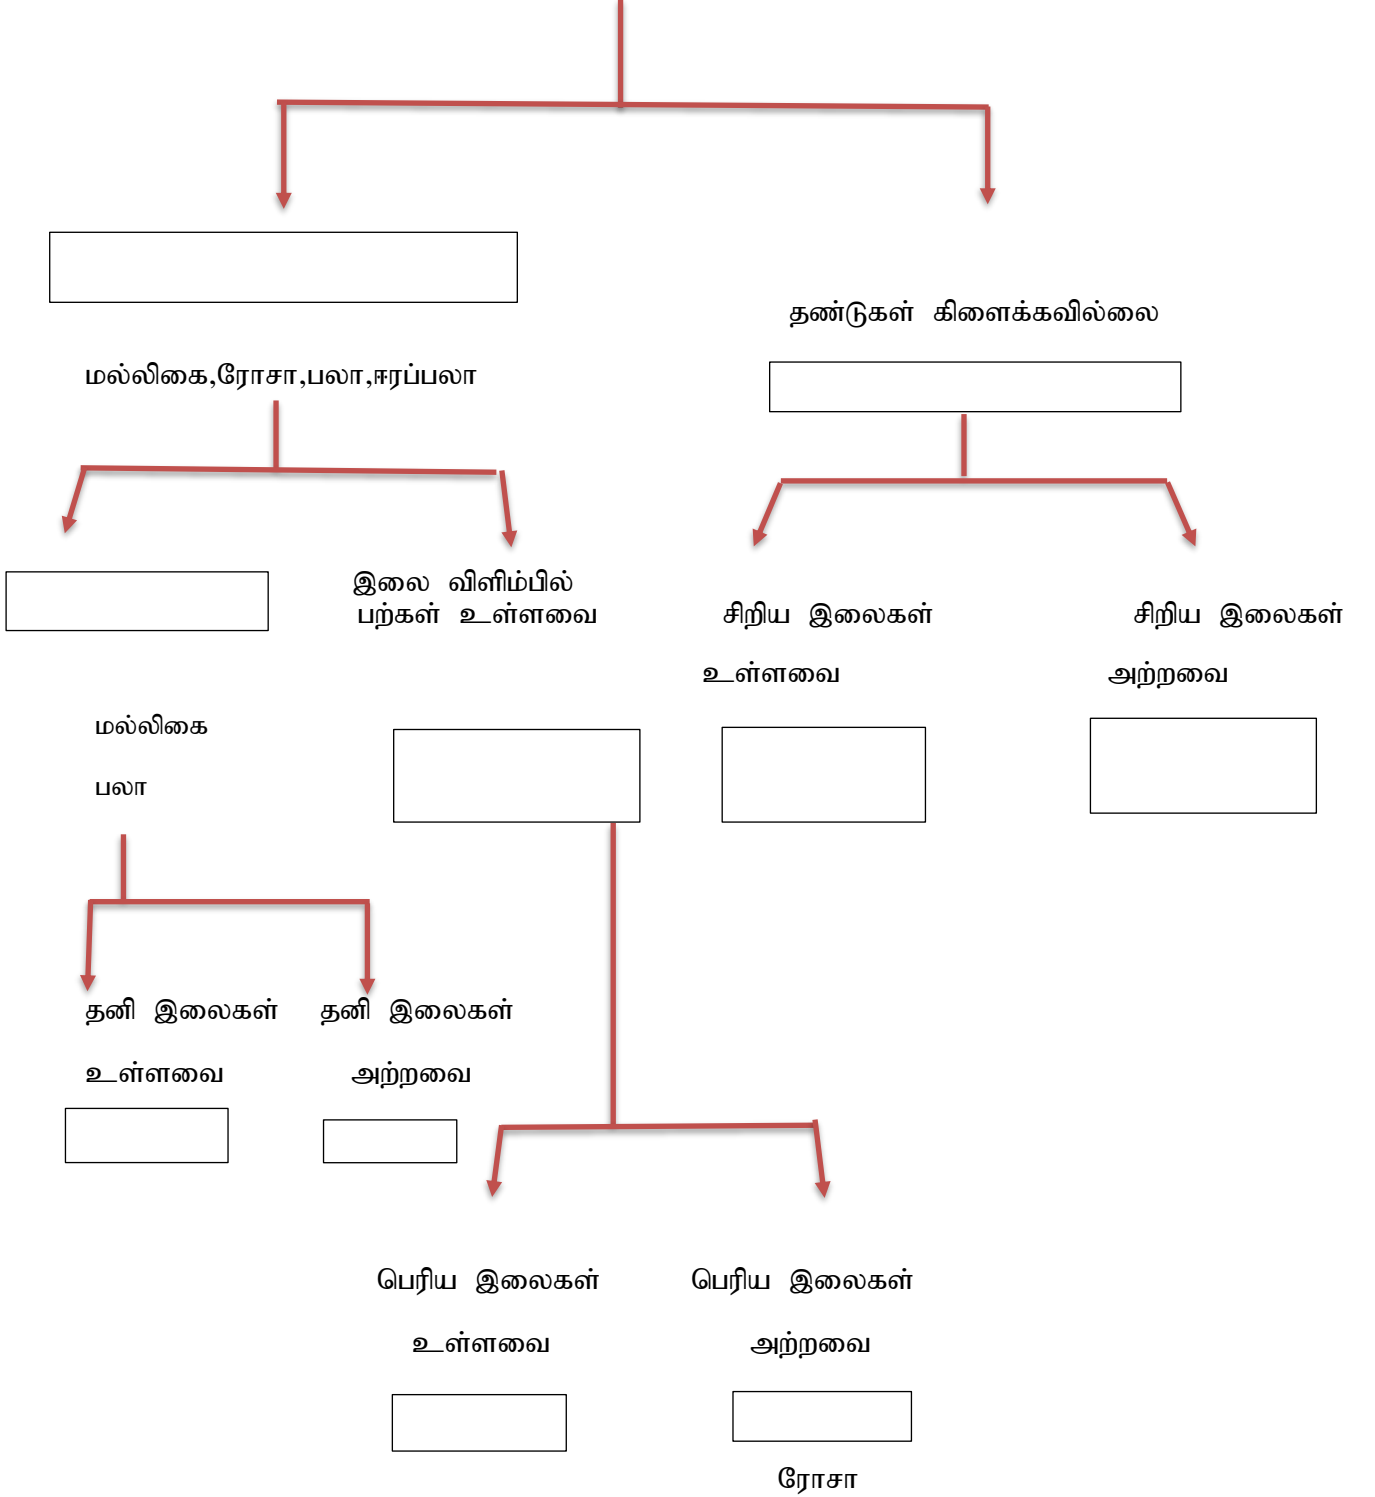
தண்டுகள் கிளைக்கவில்லை

மல்லிகை,ரோசா,பலா,ஈரப்பலா

இலை விளிம்பில் பற்கள் உள்ளவை

சிறிய இலைகள் உள்ளவை

சிறிய இலைகள் அற்றவை

மல்லிகை

பலா

தனி இலைகள் உள்ளவை

தனி இலைகள் அற்றவை

பெரிய இலைகள் உள்ளவை

பெரிய இலைகள் அற்றவை

ரோசா